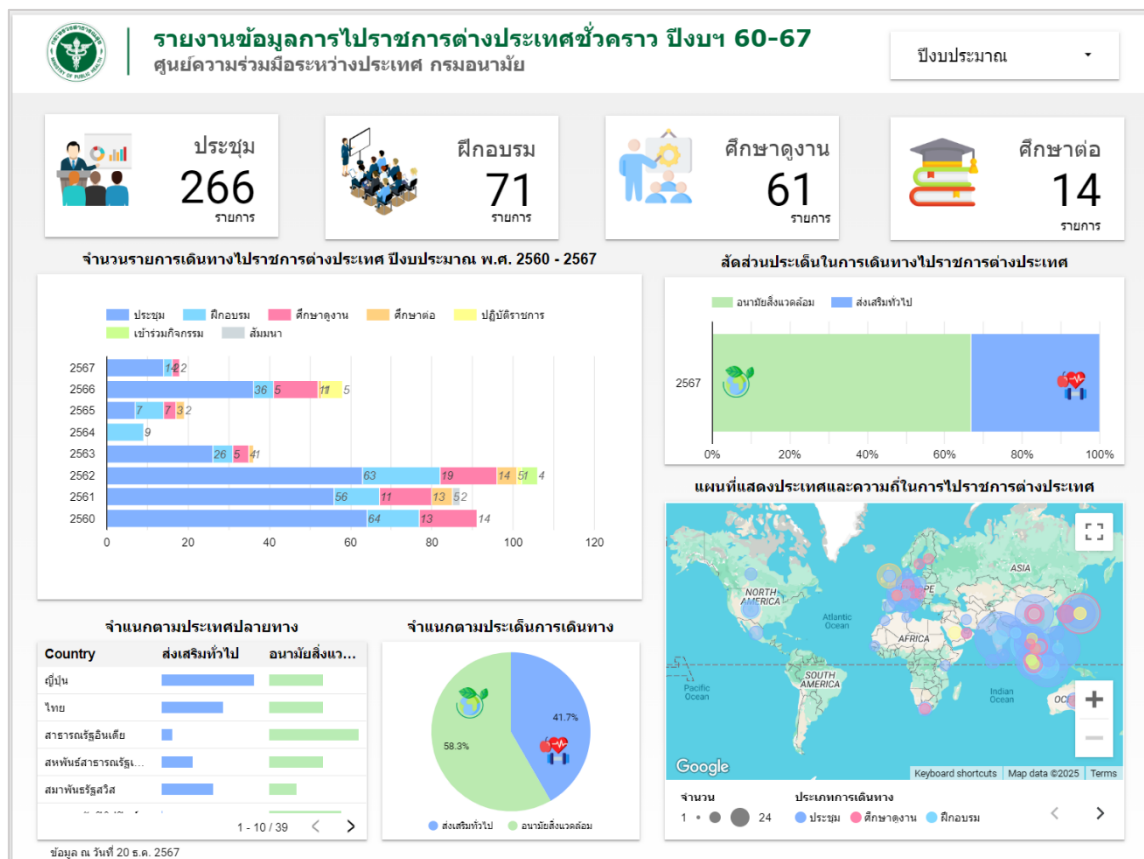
รายงานข้อมูลการไปราชการต่างประเทศชั่วคราว ปีงบฯ 60-67
ศูนย์ความร่วมมือระหว่างประเทศ กรมอนามัย

ปีงบประมาณ

ประชุม
266
รายการ

ฝึกอบรม
71
รายการ

ศึกษาดูงาน
61
รายการ

ศึกษาต่อ
14
รายการ

จำนวนรายการเดินทางไปราชการต่างประเทศ ปีงบประมาณ พ.ศ. 2560 - 2567

ประชุม ฝึกอบรม ศึกษาดูงาน ศึกษาต่อ ปฏิบัติราชการ เข้าร่วมกิจกรรม สัมมนา

2567 1 2 2
2566 36 5 11 5
2565 7 7 3 2
2564 9
2563 26 5 4 1
2562 63 19 14 5 1 4
2561 56 11 13 5 2
2560 64 13 14

0 20 40 60 80 100 120

สัดส่วนประเด็นในการเดินทางไปราชการต่างประเทศ

อนามัยสิ่งแวดล้อม ส่งเสริมทั่วไป

2567

0% 20% 40% 60% 80% 100%

แผนที่แสดงประเทศและความถี่ในการไปราชการต่างประเทศ

NORTH AMERICA
Atlantic Ocean
AFRICA
SOUTH AMERICA
ASIA
Pacific Ocean
Indian Ocean
Google
Keyboard shortcuts Map data ©2025 Terms

จำนวน
1 24

ประเภทการเดินทาง
ประชุม ศึกษาดูงาน ฝึกอบรม

จำแนกตามประเทศปลายทาง

| Country | ส่งเสริมทั่วไป | อนามัยสิ่งแว... |
|---|---|---|
| ญี่ปุ่น | | |
| ไทย | | |
| สาธารณรัฐอินเดีย | | |
| สหพันธ์สาธารณรัฐเ... | | |
| สมาพันธรัฐสวิส | | |

1 - 10 / 39

จำแนกตามประเด็นการเดินทาง

41.7%
58.3%

ส่งเสริมทั่วไป อนามัยสิ่งแวดล้อม

ข้อมูล ณ วันที่ 20 ธ.ค. 2567